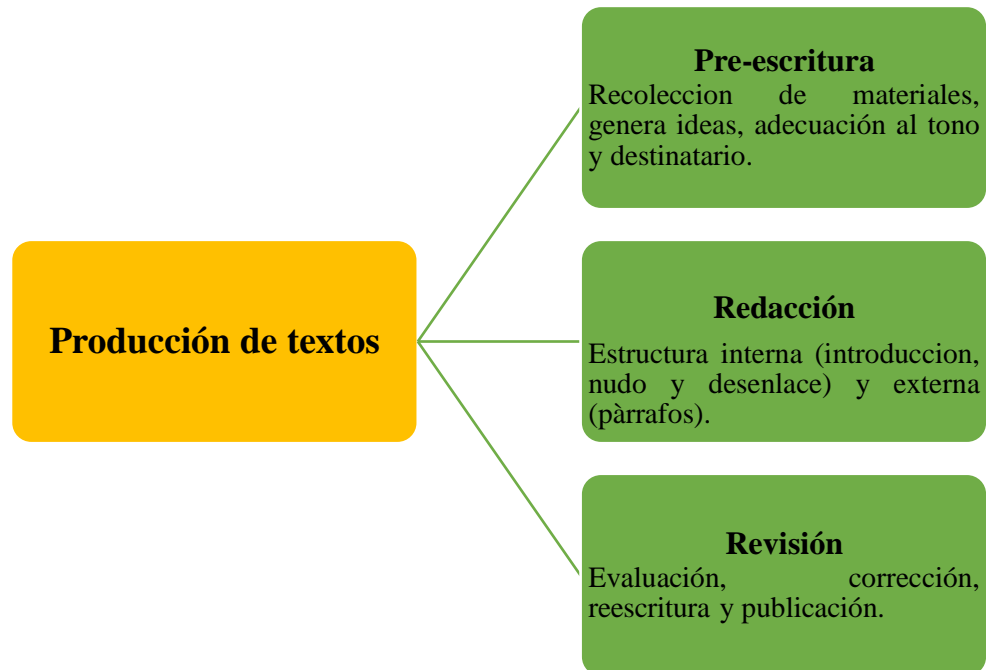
Producción de textos

Pre-escritura
Recoleccion de materiales, genera ideas, adecuación al tono y destinatario.

Redacción
Estructura interna (introduccion, nudo y desenlace) y externa (pàrrafos).

Revisión
Evaluación, corrección, reescritura y publicación.